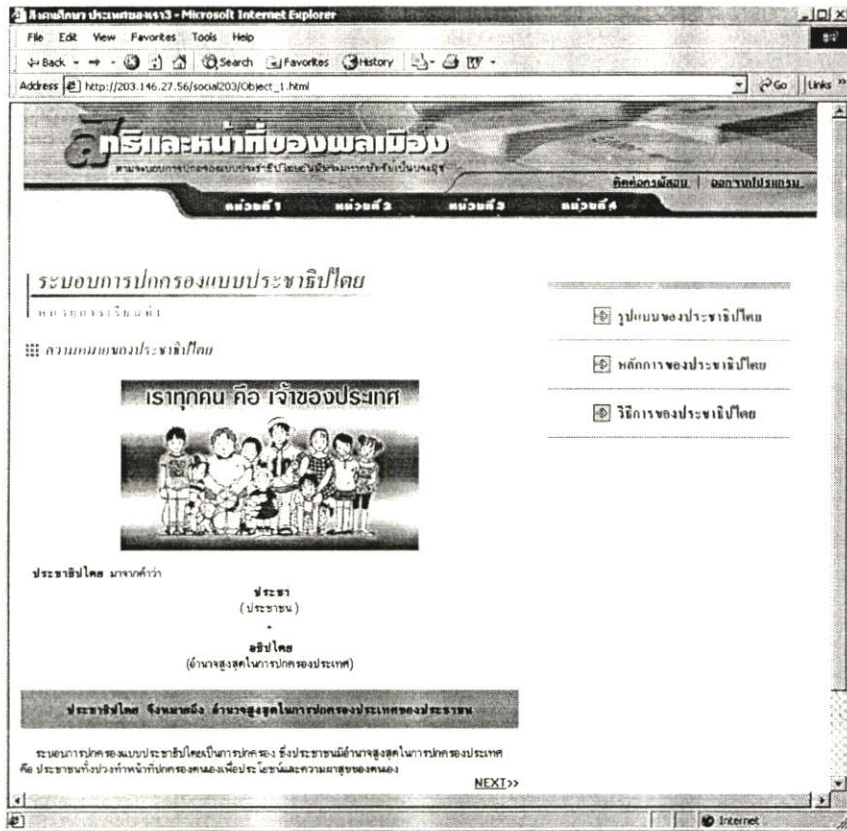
สังคมศึกษา ประเทศของเรา3 - Microsoft Internet Explorer

File Edit View Favorites Tools Help

Back Search Favorites History

Address http://203.146.27.56/social203/Object_1.html

Go Links

สิทธิและหน้าที่ของพลเมือง

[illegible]

ติดต่อผู้สอน | ออกจากโปรแกรม

หน่วยที่ 1 หน่วยที่ 2 หน่วยที่ 3 หน่วยที่ 4

ระบอบการปกครองแบบประชาธิปไตย

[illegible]

ความหมายของประชาธิปไตย

เราทุกคน คือ เจ้าของประเทศ

รูปแบบของประชาธิปไตย

หลักการของประชาธิปไตย

วิธีการของประชาธิปไตย

ประชาธิปไตย มาจากคำว่า

ประชา
(ประชาชน)
+
อธิปไตย
(อำนาจสูงสุดในการปกครองประเทศ)

ประชาธิปไตย จึงหมายถึง อำนาจสูงสุดในการปกครองประเทศของประชาชน

ระบอบการปกครองแบบประชาธิปไตยเป็นการปกครอง ซึ่งประชาชนมีอำนาจสูงสุดในการปกครองประเทศ คือ ประชาชนทั้งปวงทำหน้าที่ปกครองตนเองเพื่อประโยชน์และความผาสุขของตนเอง

NEXT>>

Internet